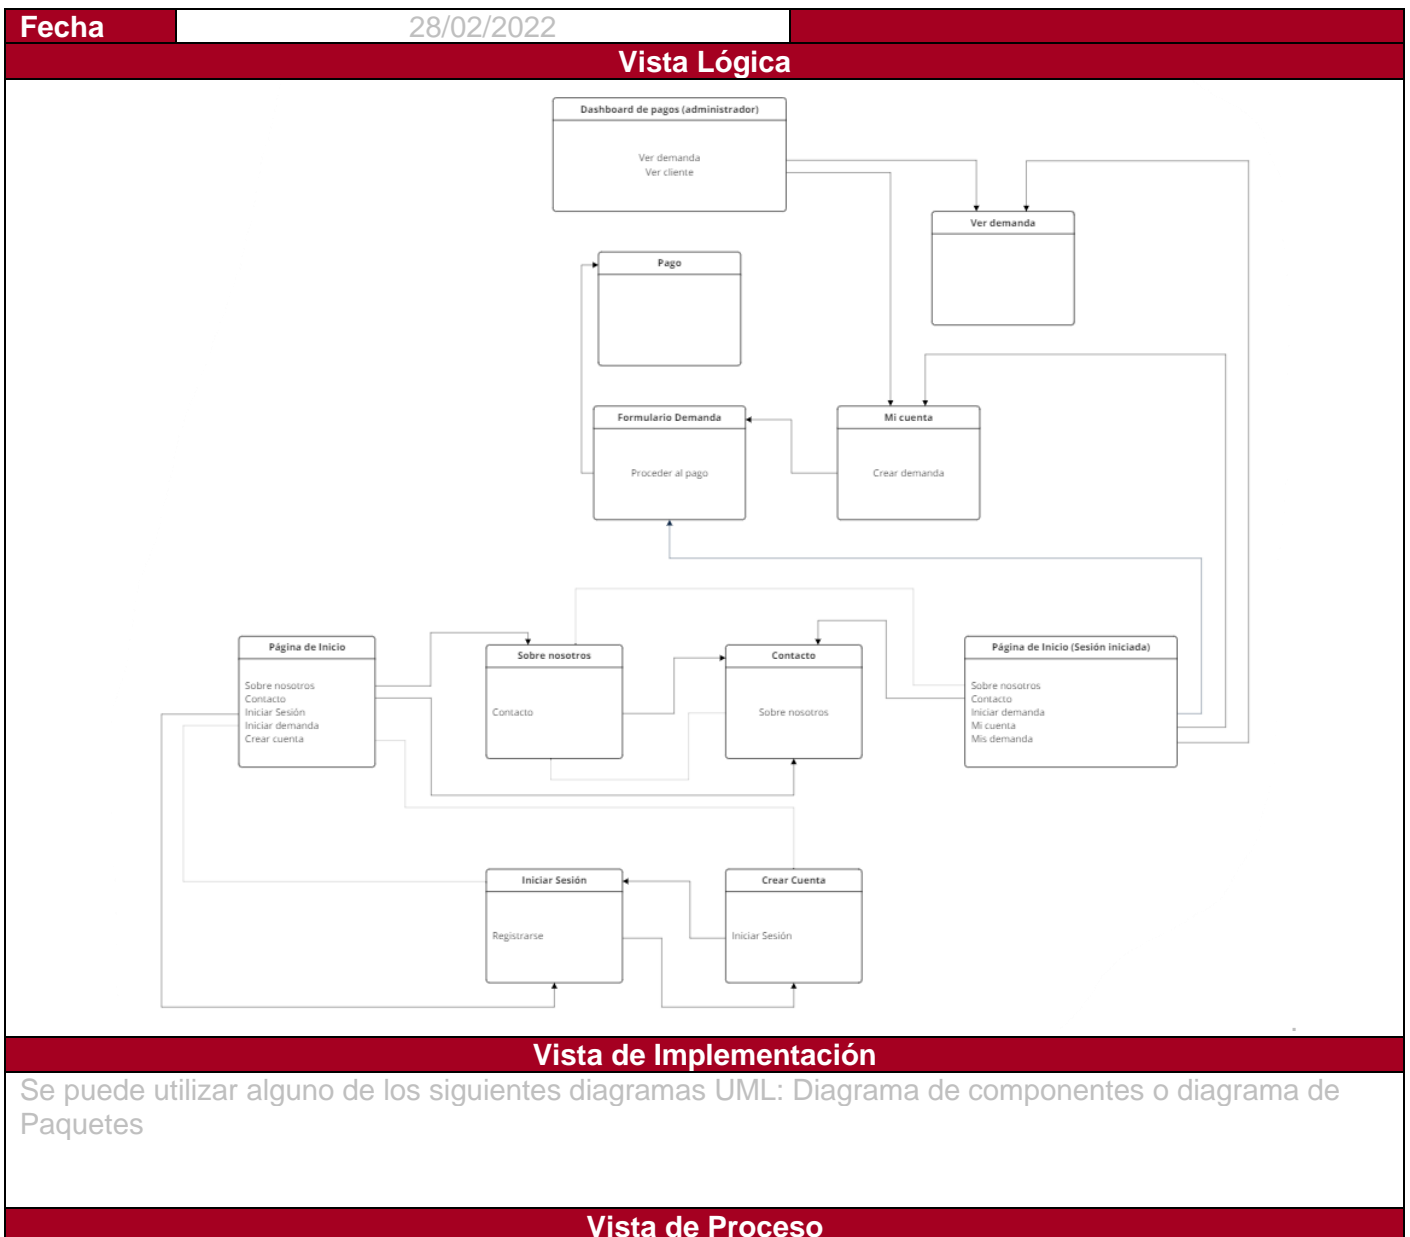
| Fecha | 28/02/2022 | |
|---|---|---|

Vista Lógica

Dashboard de pagos (administrador)
Ver demanda
Ver cliente

Ver demanda

Pago

Formulario Demanda
Proceder al pago

Mi cuenta
Crear demanda

Página de Inicio
Sobre nosotros
Contacto
Iniciar Sesión
Iniciar demanda
Crear cuenta

Sobre nosotros
Contacto

Contacto
Sobre nosotros

Página de Inicio (Sesión iniciada)
Sobre nosotros
Contacto
Iniciar demanda
Mi cuenta
Mis demanda

Iniciar Sesión
Registrarse

Crear Cuenta
Iniciar Sesión

Vista de Implementación

Se puede utilizar alguno de los siguientes diagramas UML: Diagrama de componentes o diagrama de Paquetes

Vista de Proceso